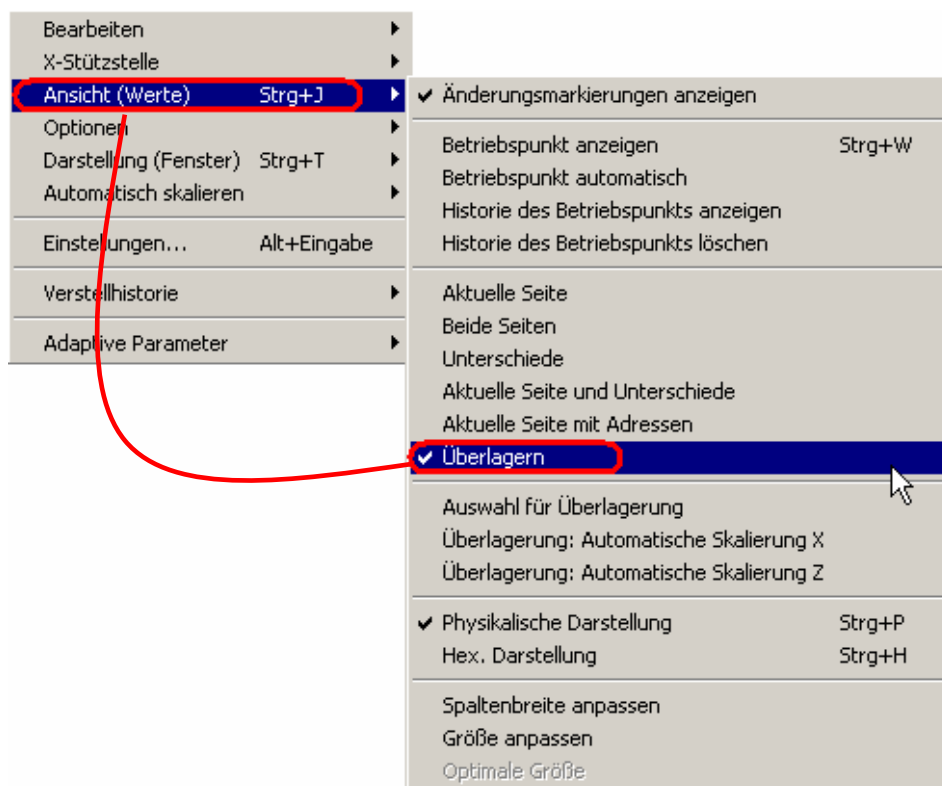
Bearbeiten
X-Stützstelle
Ansicht (Werte) Strg+J
Optionen
Darstellung (Fenster) Strg+T
Automatisch skalieren

Einstellungen... Alt+Eingabe

Verstellhistorie

Adaptive Parameter

✔ Änderungsmarkierungen anzeigen

Betriebspunkt anzeigen Strg+W
Betriebspunkt automatisch
Historie des Betriebspunkts anzeigen
Historie des Betriebspunkts löschen

Aktuelle Seite
Beide Seiten
Unterschiede
Aktuelle Seite und Unterschiede
Aktuelle Seite mit Adressen
✔ Überlagern

Auswahl für Überlagerung
Überlagerung: Automatische Skalierung X
Überlagerung: Automatische Skalierung Z

✔ Physikalische Darstellung Strg+P
Hex. Darstellung Strg+H

Spaltenbreite anpassen
Größe anpassen
Optimale Größe